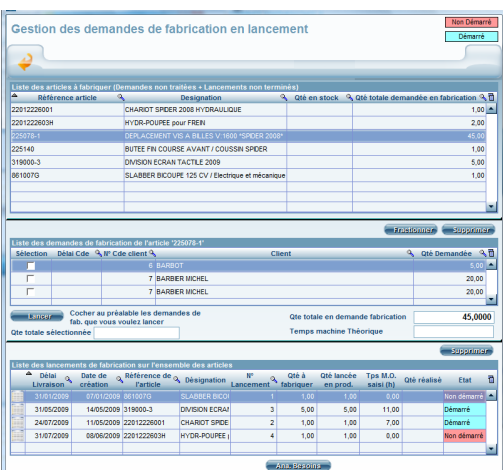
Gestion des demandes de fabrication en lancement

Non Démarré
Démarré

Liste des articles à fabriquer (Demandes non traitées + Lancements non terminés)

| Référence article | Designation | Qté en stock | Qté totale demandée en fabrication |
|---|---|---|---|
| 22012226001 | CHARIOT SPIDER 2008 HYDRAULIQUE | | 1,00 |
| 22012226603H | HYDR-POUPEE pour FREIN | | 2,00 |
| 225078-1 | DEPLACEMENT VIS A BILLES V 1600 *SPIDER 2008* | | 45,00 |
| 225140 | BUTEE FIN COURSE AVANT / COUSSIN SPIDER | | 1,00 |
| 319000-3 | DIVISION ECRAN TACTILE 2009 | | 5,00 |
| 861007G | SLABBER BICOUPE 125 CV / Electrique et mécanique | | 1,00 |

Fractionner
Supprimer

Liste des demandes de fabrication de l'article '225078-1'

| Sélection | Délai Cde | N° Cde client | Client | Qté Demandée |
|---|---|---|---|---|
| | | 6 | BARBOT | 5,00 |
| | | 7 | BARBIER MICHEL | 20,00 |
| | | 7 | BARBIER MICHEL | 20,00 |

Lancer
Cocher au préalable les demandes de fab. que vous voulez lancer
Qte totale sélectionnée
Qte totale en demande fabrication 45,0000
Temps machine Théorique

Supprimer

Liste des lancements de fabrication sur l'ensemble des articles

| Délai Livraison | Date de création | Référence de l'article | Designation | N° Lancement | Qté à fabriquer | Qté lancée en prod. | Tps M.O. saisi (h) | Qté réalisé | Etat |
|---|---|---|---|---|---|---|---|---|---|
| 31/01/2009 | 07/01/2009 | 861007G | SLABBER BICO | 1 | 1,00 | 1,00 | 0,00 | | Non démarré |
| 31/05/2009 | 14/05/2009 | 319000-3 | DIVISION ECRA | 3 | 5,00 | 5,00 | 11,00 | | Démarré |
| 24/07/2009 | 11/05/2009 | 22012226001 | CHARIOT SPIDE | 2 | 1,00 | 1,00 | 7,00 | | Démarré |
| 31/07/2009 | 08/06/2009 | 22012226603H | HYDR-POUPEE | 4 | 1,00 | 1,00 | 0,00 | | Non démarré |

Ana. Besoins